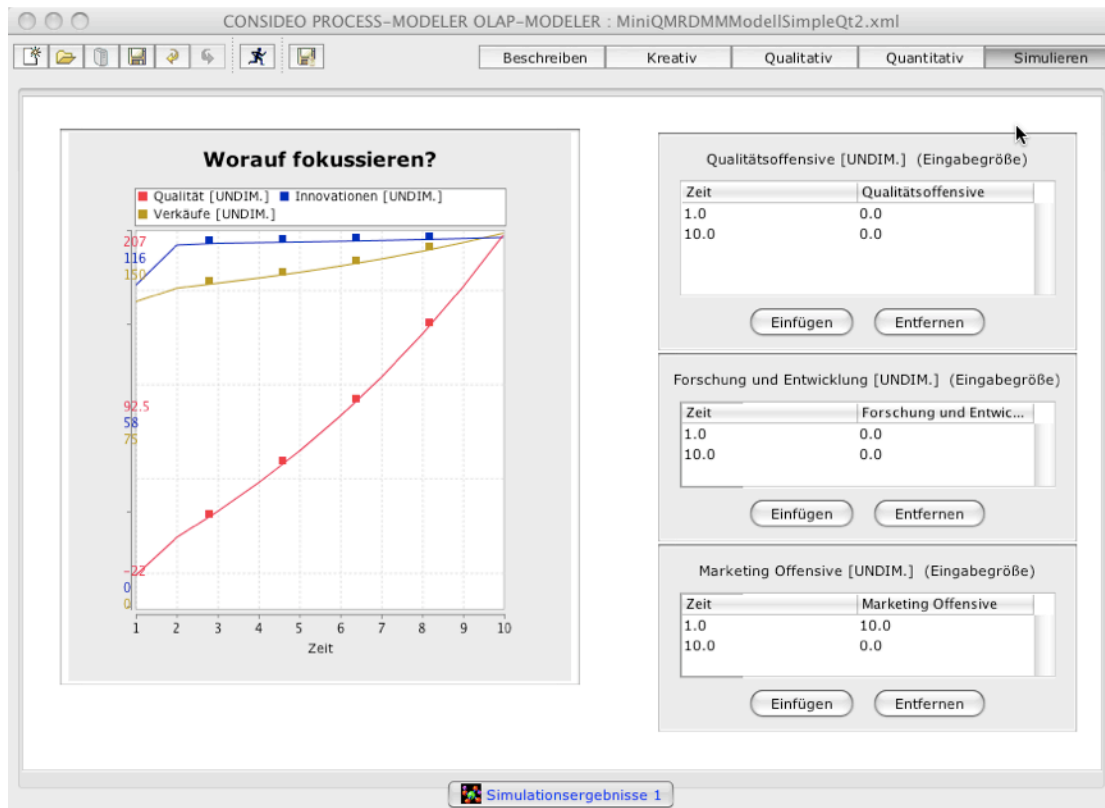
CONSIDEO PROCESS-MODELER OLAP-MODELER : MiniQMRDMMModellSimpleQt2.xml

Beschreiben | Kreativ | Qualitativ | Quantitativ | Simulieren

Worauf fokussieren?

Qualität [UNDIM.] Innovationen [UNDIM.] Verkäufe [UNDIM.]

207
116
150
92.5
58
75
-22
0
0

1 2 3 4 5 6 7 8 9 10
Zeit

Qualitätsoffensive [UNDIM.] (Eingabegröße)

| Zeit | Qualitätsoffensive |
|---|---|
| 1.0 | 0.0 |
| 10.0 | 0.0 |

Einfügen Entfernen

Forschung und Entwicklung [UNDIM.] (Eingabegröße)

| Zeit | Forschung und Entwic... |
|---|---|
| 1.0 | 0.0 |
| 10.0 | 0.0 |

Einfügen Entfernen

Marketing Offensive [UNDIM.] (Eingabegröße)

| Zeit | Marketing Offensive |
|---|---|
| 1.0 | 10.0 |
| 10.0 | 0.0 |

Einfügen Entfernen

Simulationsergebnisse 1